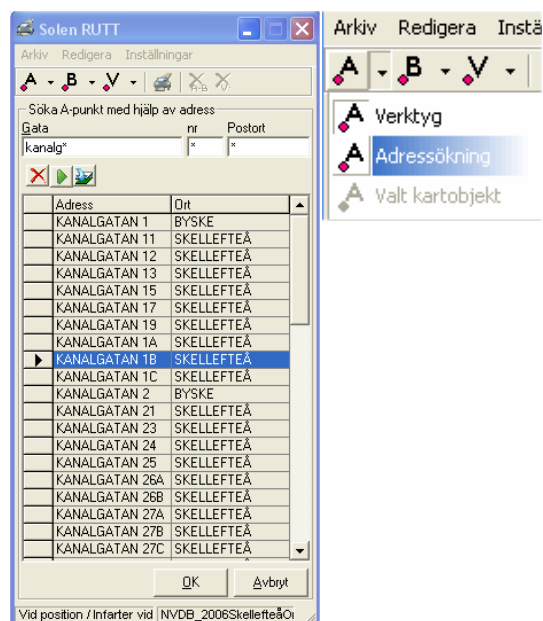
Solen RUTT

Arkiv Redigera Inställningar

A B V

Söka A-punkt med hjälp av adress

Gata nr Postort

kanalg* * *

| | Adress | Ort |
|---|---|---|
| | KANALGATAN 1 | BYSKE |
| | KANALGATAN 11 | SKELLEFTEÅ |
| | KANALGATAN 12 | SKELLEFTEÅ |
| | KANALGATAN 13 | SKELLEFTEÅ |
| | KANALGATAN 15 | SKELLEFTEÅ |
| | KANALGATAN 17 | SKELLEFTEÅ |
| | KANALGATAN 19 | SKELLEFTEÅ |
| | KANALGATAN 1A | SKELLEFTEÅ |
| ▶ | KANALGATAN 1B | SKELLEFTEÅ |
| | KANALGATAN 1C | SKELLEFTEÅ |
| | KANALGATAN 2 | BYSKE |
| | KANALGATAN 21 | SKELLEFTEÅ |
| | KANALGATAN 23 | SKELLEFTEÅ |
| | KANALGATAN 24 | SKELLEFTEÅ |
| | KANALGATAN 25 | SKELLEFTEÅ |
| | KANALGATAN 26A | SKELLEFTEÅ |
| | KANALGATAN 26B | SKELLEFTEÅ |
| | KANALGATAN 27A | SKELLEFTEÅ |
| | KANALGATAN 27B | SKELLEFTEÅ |
| | KANALGATAN 27C | SKELLEFTEÅ |

OK Avbryt

Vid position / Infarter vid NVDB_2006SkellefteåOı

Arkiv Redigera Instä

A B V

Verktyg

Adressökning

Valt kartobjekt